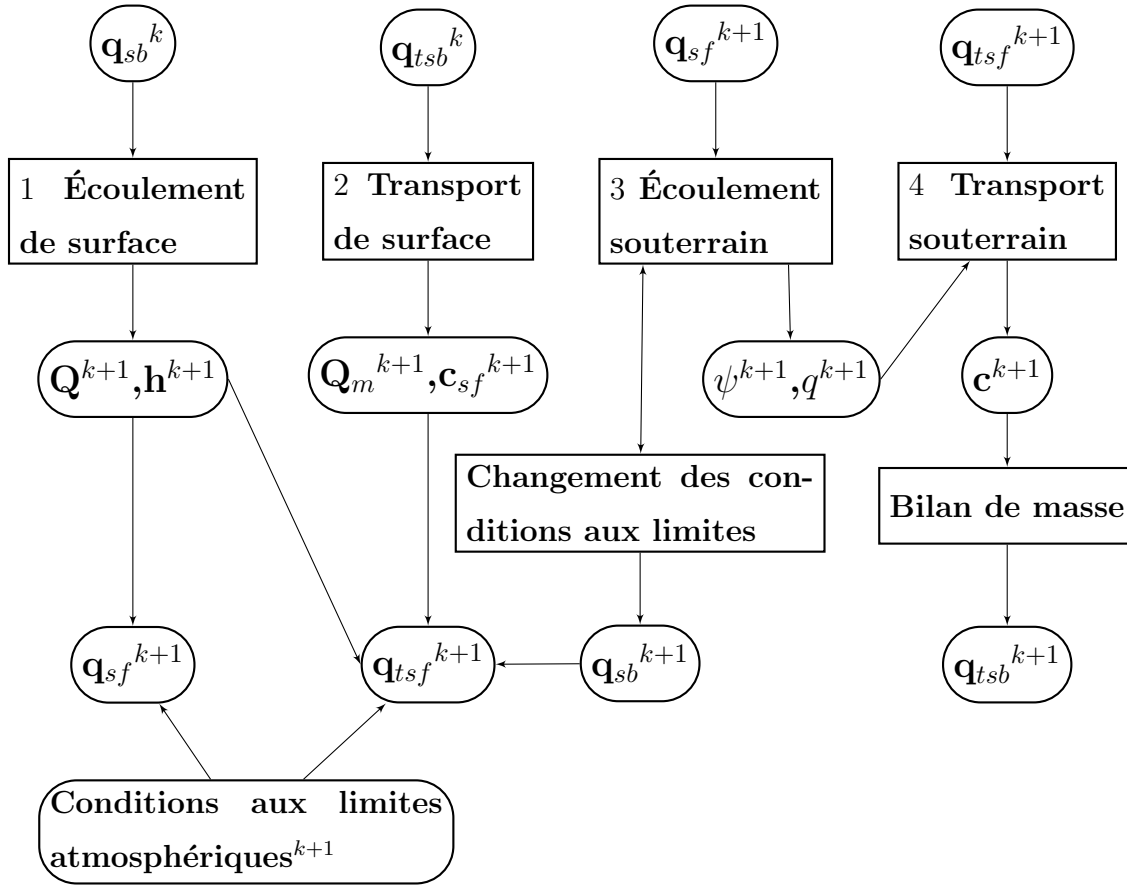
${\mathbf{q}_{sb}}^{k}$

${\mathbf{q}_{tsb}}^{k}$

${\mathbf{q}_{sf}}^{k+1}$

${\mathbf{q}_{tsf}}^{k+1}$

1 **Écoulement de surface**

2 **Transport de surface**

3 **Écoulement souterrain**

4 **Transport souterrain**

$\mathbf{Q}^{k+1}$,$\mathbf{h}^{k+1}$

${\mathbf{Q}_{m}}^{k+1}$,${\mathbf{c}_{sf}}^{k+1}$

$\psi^{k+1}$,$q^{k+1}$

$\mathbf{c}^{k+1}$

**Changement des conditions aux limites**

**Bilan de masse**

${\mathbf{q}_{sf}}^{k+1}$

${\mathbf{q}_{tsf}}^{k+1}$

${\mathbf{q}_{sb}}^{k+1}$

${\mathbf{q}_{tsb}}^{k+1}$

**Conditions aux limites atmosphériques**$^{k+1}$